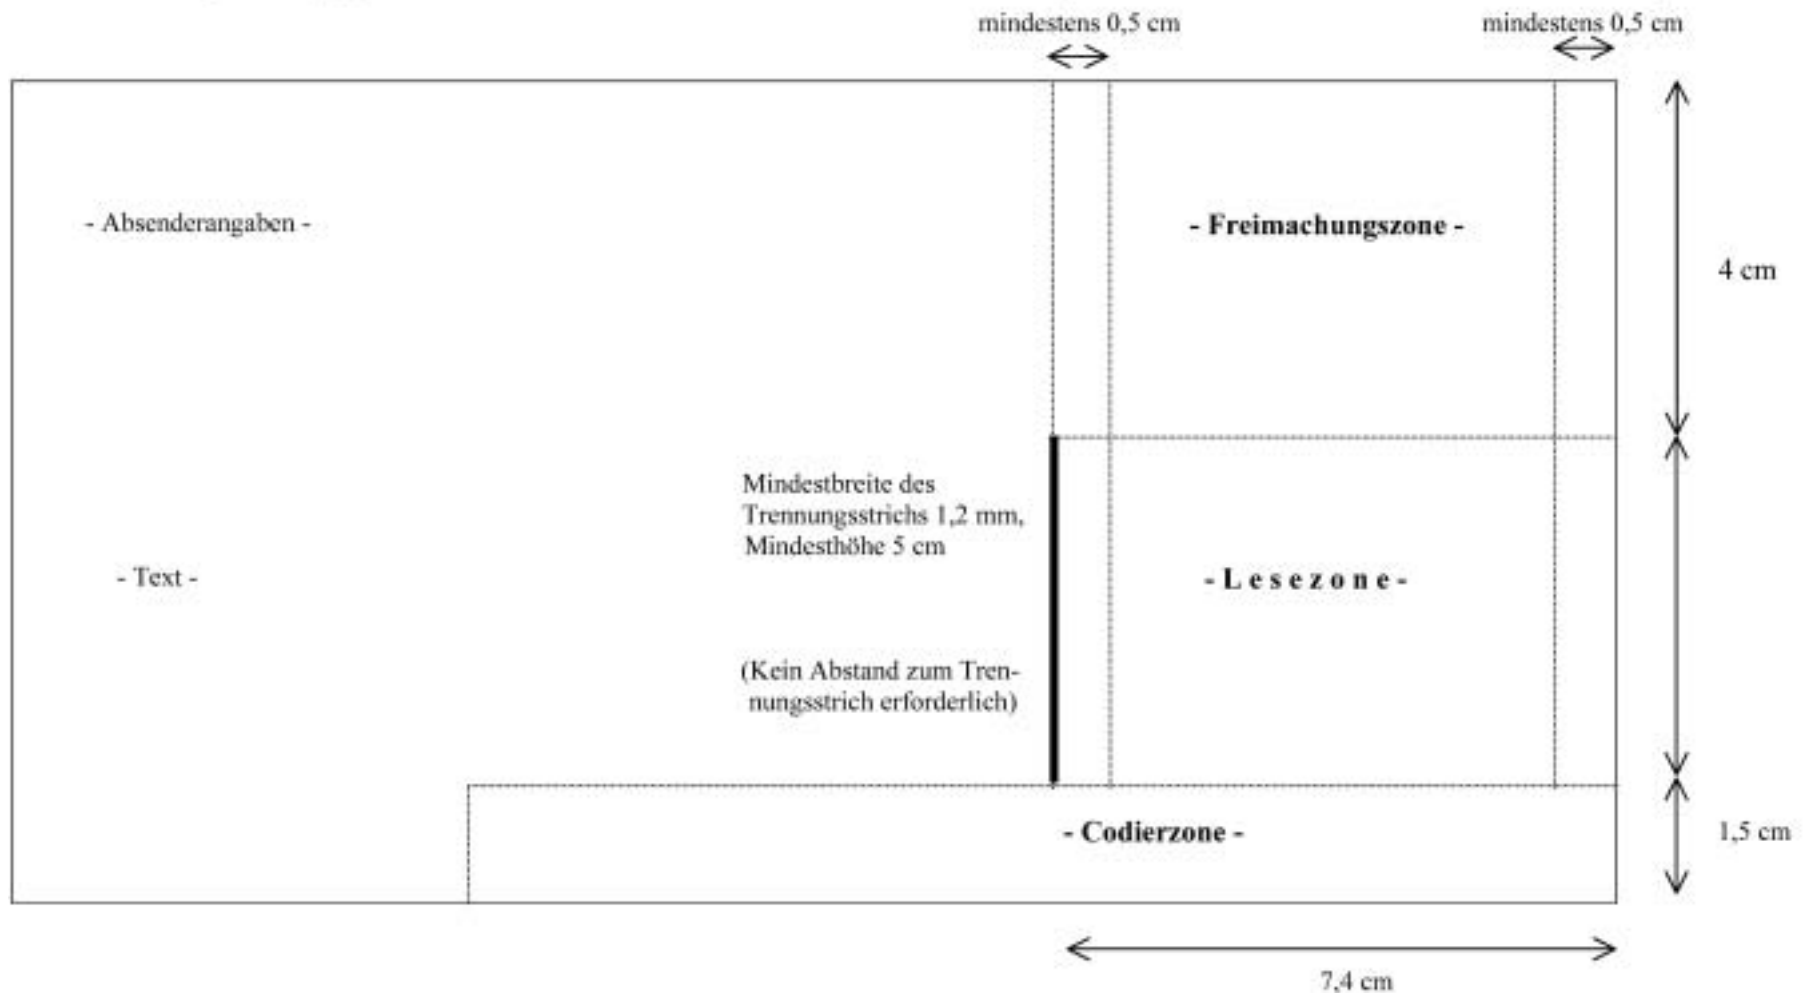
mindestens 0,5 cm

mindestens 0,5 cm

- Absenderangaben -

- Freimachungszone -

4 cm

Mindestbreite des Trennungsstrichs 1,2 mm, Mindesthöhe 5 cm

- Text -

- L e s e z o n e -

(Kein Abstand zum Trennungsstrich erforderlich)

- Codierzone -

1,5 cm

7,4 cm